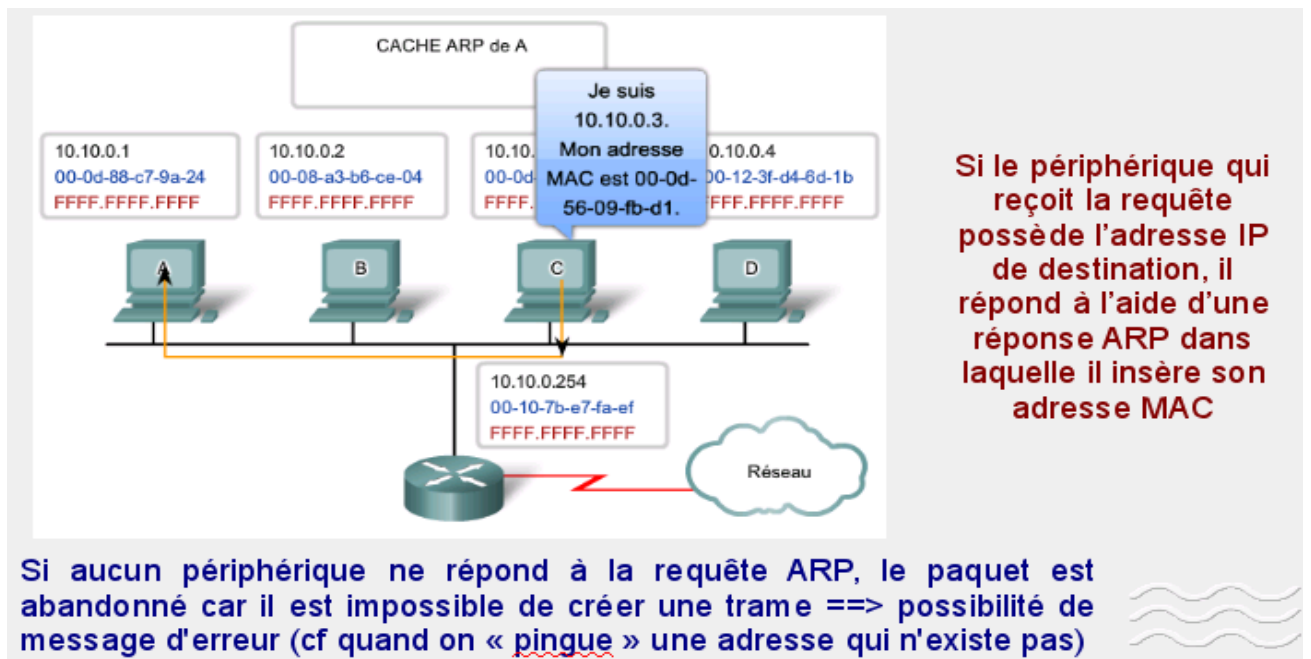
CACHE ARP de A

10.10.0.1
00-0d-88-c7-9a-24
FFFF.FFFF.FFFF

10.10.0.2
00-08-a3-b6-ce-04
FFFF.FFFF.FFFF

10.10.
00-0d-
FFFF.

Je suis 10.10.0.3. Mon adresse MAC est 00-0d-56-09-fb-d1.

10.10.0.4
00-12-3f-d4-6d-1b
FFFF.FFFF.FFFF

A

B

C

D

10.10.0.254
00-10-7b-e7-fa-ef
FFFF.FFFF.FFFF

Réseau

Si le périphérique qui reçoit la requête possède l'adresse IP de destination, il répond à l'aide d'une réponse ARP dans laquelle il insère son adresse MAC

Si aucun périphérique ne répond à la requête ARP, le paquet est abandonné car il est impossible de créer une trame ==> possibilité de message d'erreur (cf quand on « pingue » une adresse qui n'existe pas)